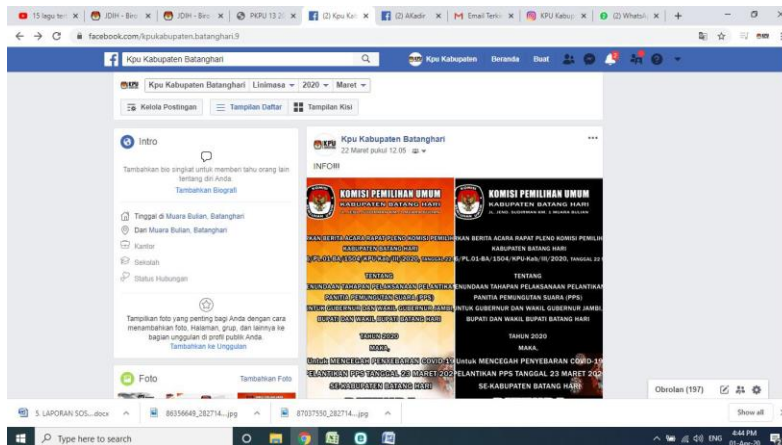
15 lagu ter × | JDIH - Biro × | JDIH - Biro × | PKPU 13 2( × | (2) Kpu Kal × | (2) AKadir × | Email Terki × | KPU Kabup × | (2) WhatsA × | +

facebook.com/kpukabupaten.batanghari.9

Kpu Kabupaten Batanghari

Kpu Kabupaten Beranda Buat

Kpu Kabupaten Batanghari | Linimasa | 2020 | Maret

Kelola Postingan | Tampilan Daftar | Tampilan Kisi

Intro

Tambahkan bio singkat untuk memberi tahu orang lain tentang diri Anda

Tambahkan Biografi

Tinggal di Muara Bulian, Batanghari

Dari Muara Bulian, Batanghari

Kantor

Sekolah

Status Hubungan

Tampilkan foto yang penting bagi Anda dengan cara menambahkan foto, Halaman, grup, dan lainnya ke bagian unggulan di profil publik Anda.

Tambahkan ke Unggulan

Foto

Tambahkan Foto

Kpu Kabupaten Batanghari

22 Maret pukul 12.05

INFO!!!

KOMISI PEMILIHAN UMUM
KABUPATEN BATANG HARI

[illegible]KAN BERITA ACARA RAPAT PLENO KOMISI PEMILIH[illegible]
KABUPATEN BATANG HARI
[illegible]/PL.01-BA/1504/KPU-Kab/III/2020, TANGGAL 2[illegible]
TENTANG
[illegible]UNDAAN TAHAPAN PELAKSANAAN PELANTIKAN
PANITIA PEMUNGUTAN SUARA (PPS)
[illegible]NTUK GUBERNUR DAN WAKIL GUBERNUR JAMBI
BUPATI DAN WAKIL BUPATI BATANG HARI
TAHUN 2020
MAKA,
Untuk MENCEGAH PENYEBARAN COVID-1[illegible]
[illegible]ELANTIKAN PPS TANGGAL 23 MARET 202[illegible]
SE-KABUPATEN BATANG HARI

KOMISI PEMILIHAN UMUM
KABUPATEN BATANG HARI

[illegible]KAN BERITA ACARA RAPAT PLENO KOMISI PEMILIH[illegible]
KABUPATEN BATANG HARI
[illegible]/PL.01-BA/1504/KPU-Kab/III/2020, TANGGAL 2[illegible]
TENTANG
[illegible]UNDAAN TAHAPAN PELAKSANAAN PELANTIKAN
PANITIA PEMUNGUTAN SUARA (PPS)
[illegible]NTUK GUBERNUR DAN WAKIL GUBERNUR JAMBI
BUPATI DAN WAKIL BUPATI BATANG HARI
TAHUN 2020
MAKA,
Untuk MENCEGAH PENYEBARAN COVID-1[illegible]
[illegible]ELANTIKAN PPS TANGGAL 23 MARET 202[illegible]
SE-KABUPATEN BATANG HARI

Obrolan (197)

5. LAPORAN SOS....docx | 86356649_282714....jpg | 87037550_282714....jpg | Show all

Type here to search

ENG 4:44 PM 01-Apr-20